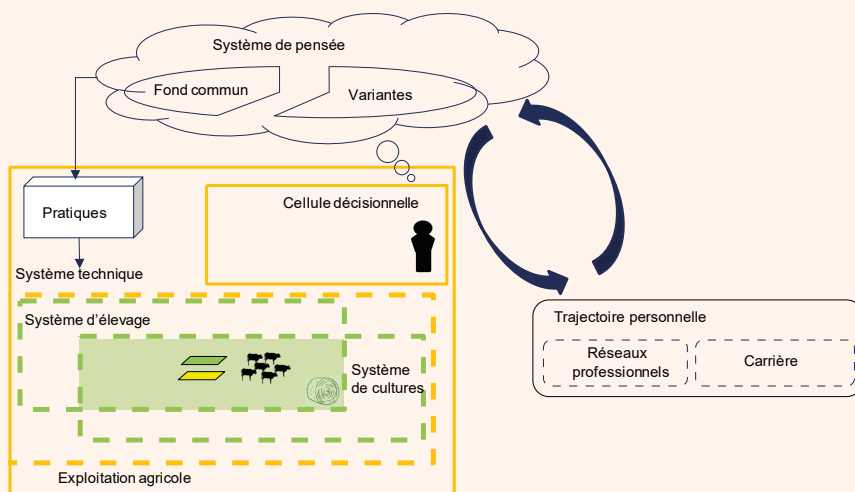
Système de pensée

Fond commun

Variantes

Pratiques

Cellule décisionnelle

Système technique

Système d'élevage

Système de cultures

Exploitation agricole

Trajectoire personnelle

Réseaux professionnels

Carrière